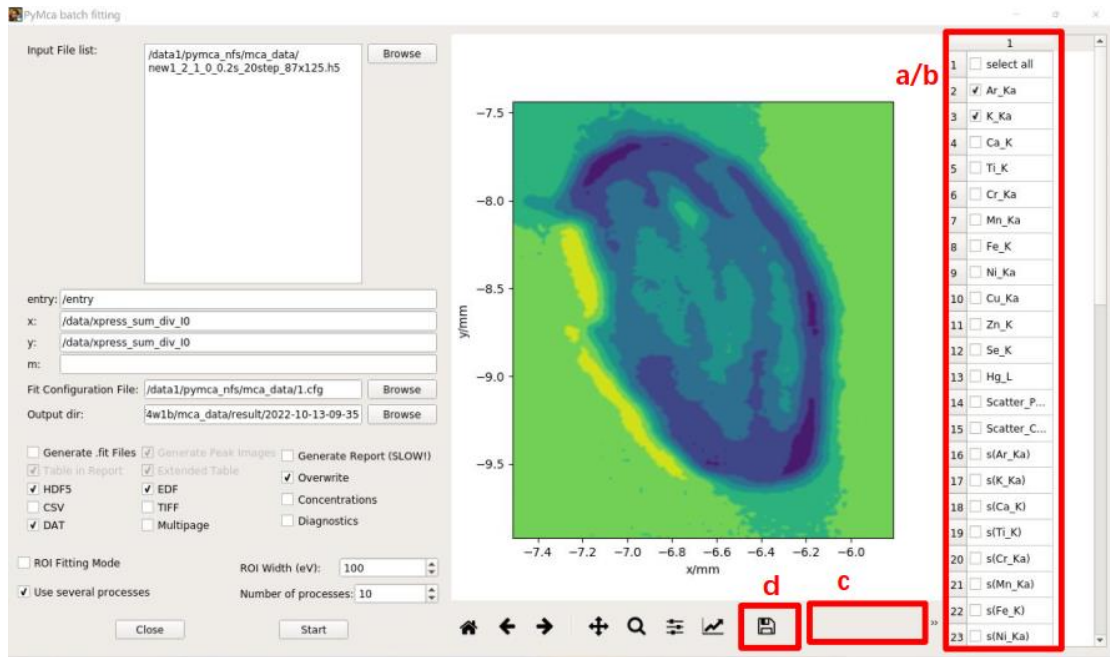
PyMca batch fitting

Input File list:
/data1/pymca_nfs/mca_data/new1_2_1_0_0.2s_20step_87x125.h5
Browse

entry: /entry
x: /data/xpress_sum_div_I0
y: /data/xpress_sum_div_I0
m:
Fit Configuration File: /data1/pymca_nfs/mca_data/1.cfg
Browse
Output dir: 4w1b/mca_data/result/2022-10-13-09-35
Browse

Generate .fit Files
Generate Peak Images
Generate Report (SLOW!)
Table in Report
Extended Table
Overwrite
HDF5
EDF
Concentrations
CSV
TIFF
Diagnostics
DAT
Multipage

ROI Fitting Mode
ROI Width (eV): 100
Use several processes
Number of processes: 10

Close
Start

−7.5
−8.0
−8.5
−9.0
−9.5
y/mm
−7.4 −7.2 −7.0 −6.8 −6.6 −6.4 −6.2 −6.0
x/mm

d
c
a/b

| | 1 |
|---|---|
| 1 | select all |
| 2 | Ar_Ka |
| 3 | K_Ka |
| 4 | Ca_K |
| 5 | Ti_K |
| 6 | Cr_Ka |
| 7 | Mn_Ka |
| 8 | Fe_K |
| 9 | Ni_Ka |
| 10 | Cu_Ka |
| 11 | Zn_K |
| 12 | Se_K |
| 13 | Hg_L |
| 14 | Scatter_P... |
| 15 | Scatter_C... |
| 16 | s(Ar_Ka) |
| 17 | s(K_Ka) |
| 18 | s(Ca_K) |
| 19 | s(Ti_K) |
| 20 | s(Cr_Ka) |
| 21 | s(Mn_Ka) |
| 22 | s(Fe_K) |
| 23 | s(Ni_Ka) |